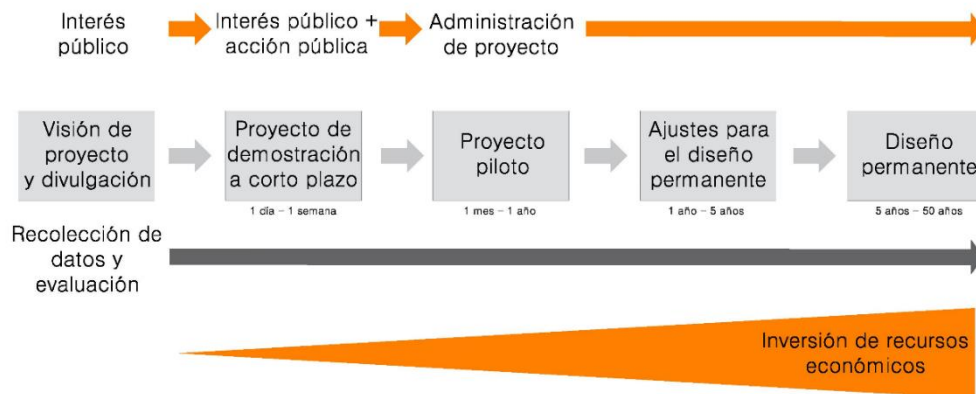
Interés público

Interés público + acción pública

Administración de proyecto

Visión de proyecto y divulgación

Proyecto de demostración a corto plazo

1 día – 1 semana

Proyecto piloto

1 mes – 1 año

Ajustes para el diseño permanente

1 año – 5 años

Diseño permanente

5 años – 50 años

Recolección de datos y evaluación

Inversión de recursos económicos